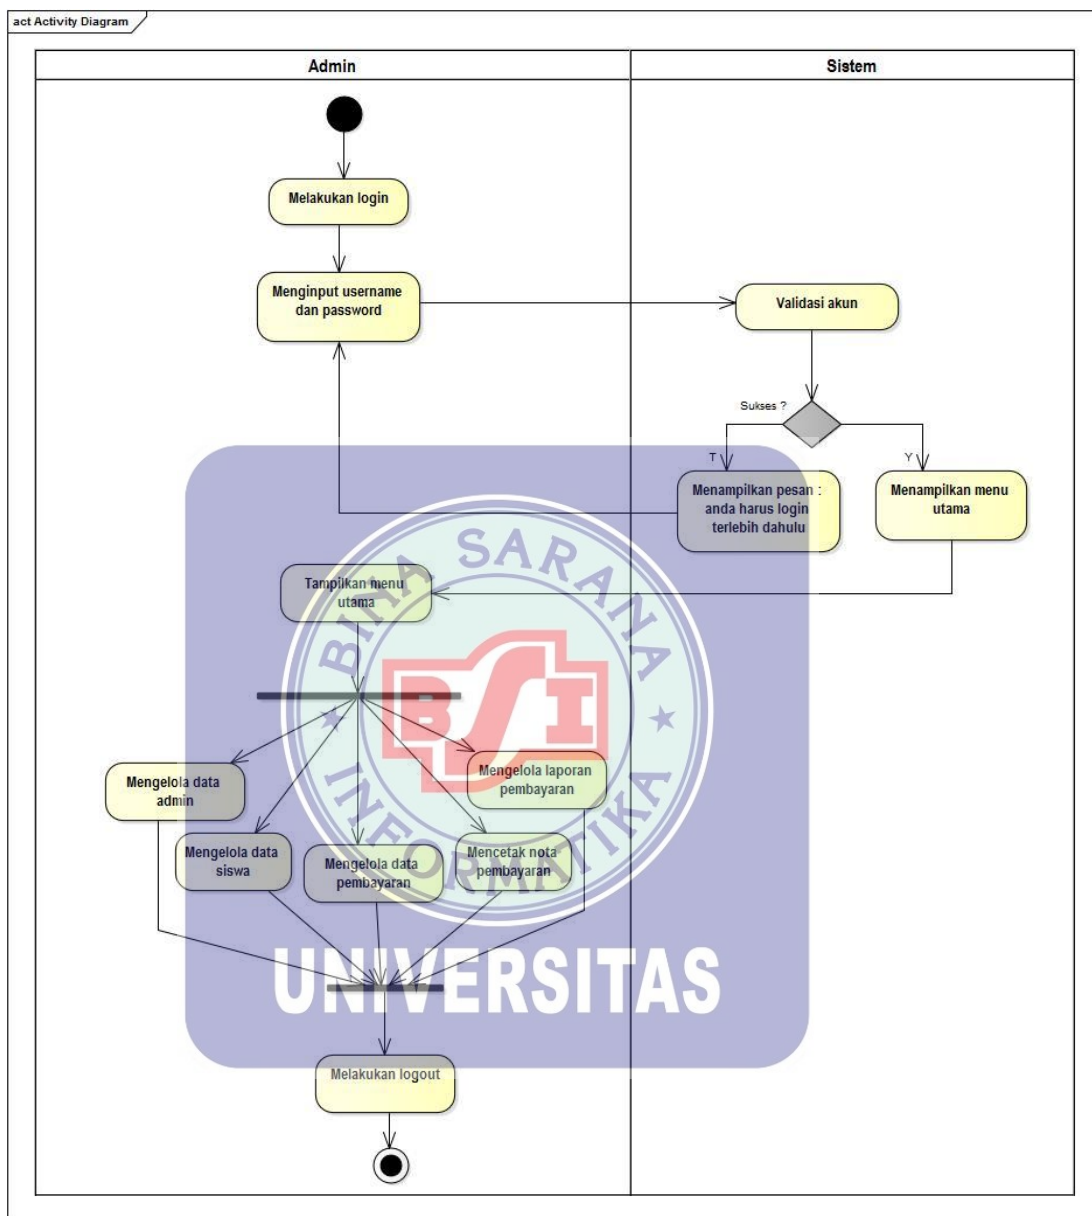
act Activity Diagram

Admin

Sistem

Melakukan login

Menginput username dan password

Validasi akun

Sukses ?

T

Y

Menampilkan pesan : anda harus login terlebih dahulu

Menampilkan menu utama

Tampilkan menu utama

Mengelola data admin

Mengelola data siswa

Mengelola data pembayaran

Mencetak nota pembayaran

Mengelola laporan pembayaran

Melakukan logout

BINA SARANA INFORMATIKA

BSI

UNIVERSITAS